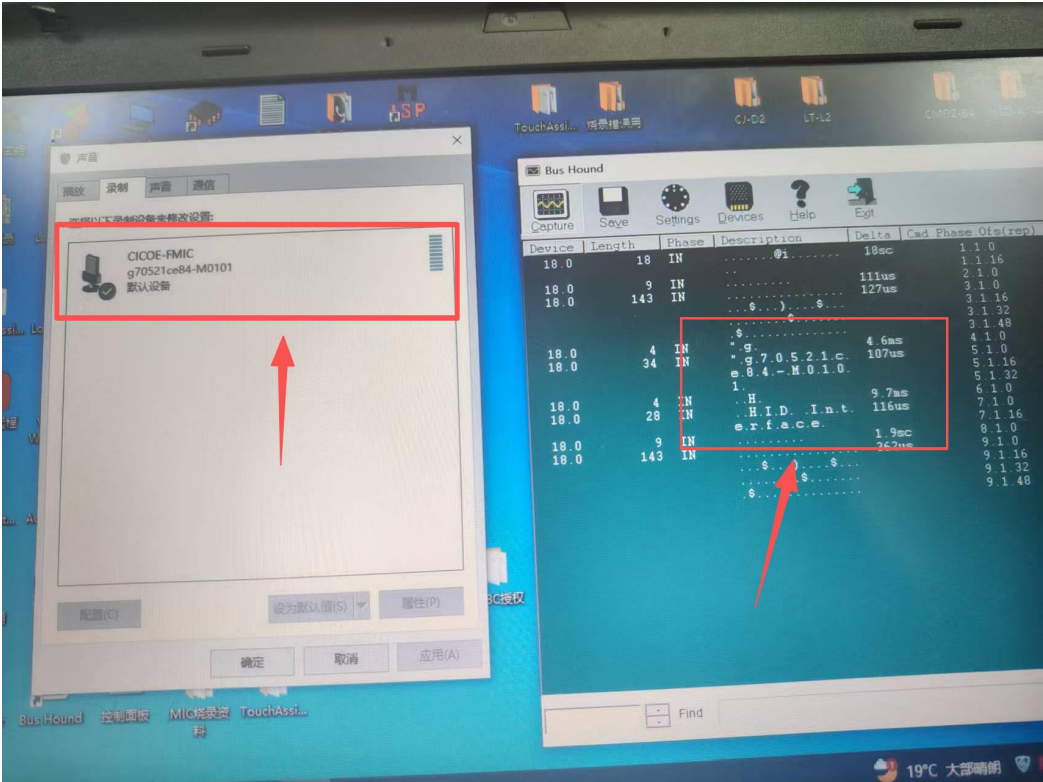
TouchAssi... 流录播系统 CJ-D2 LT-L2 CMD2-84

声音

播放 录制 声音 通信

选择以下录制设备来修改设置:

CICOE-FMIC
g70521ce84-M0101
默认设备

配置(C) 设为默认值(S) 属性(P)

确定 取消 应用(A)

Bus Hound

Capture Save Settings Devices Help Exit

| Device | Length | Phase | Description | Delta | Cmd.Phase.Ofs(rep) |
|---|---|---|---|---|---|
| 18.0 | 18 | IN | .......@i....... | 18sc | 1.1.0 |
| | | | .. | | 1.1.16 |
| | | | ......... | 111us | 2.1.0 |
| 18.0 | 9 | IN | ......... | 127us | 3.1.0 |
| 18.0 | 143 | IN | ...$...)....$... | | 3.1.16 |
| | | | ...............$. | | 3.1.32 |
| | | | .$.............. | | 3.1.48 |
| | | | ".g. | 4.6ms | 4.1.0 |
| 18.0 | 4 | IN | ".g.7.0.5.2.1.c. | 107us | 5.1.0 |
| 18.0 | 34 | IN | e.8.4.-.M.0.1.0. | | 5.1.16 |
| | | | 1. | | 5.1.32 |
| | | | .H. | 9.7ms | 6.1.0 |
| 18.0 | 4 | IN | ..H.I.D. .I.n.t. | 116us | 7.1.0 |
| 18.0 | 28 | IN | e.r.f.a.c.e. | | 7.1.16 |
| | | | ......... | 1.9sc | 8.1.0 |
| 18.0 | 9 | IN | ...$.......$... | 262us | 9.1.0 |
| 18.0 | 143 | IN | ...........$... | | 9.1.16 |
| | | | .$............. | | 9.1.32 |
| | | | | | 9.1.48 |

Find

BC授权

Bus Hound 控制面板 MIC烧录资料 TouchAssi...

19°C 大部晴朗